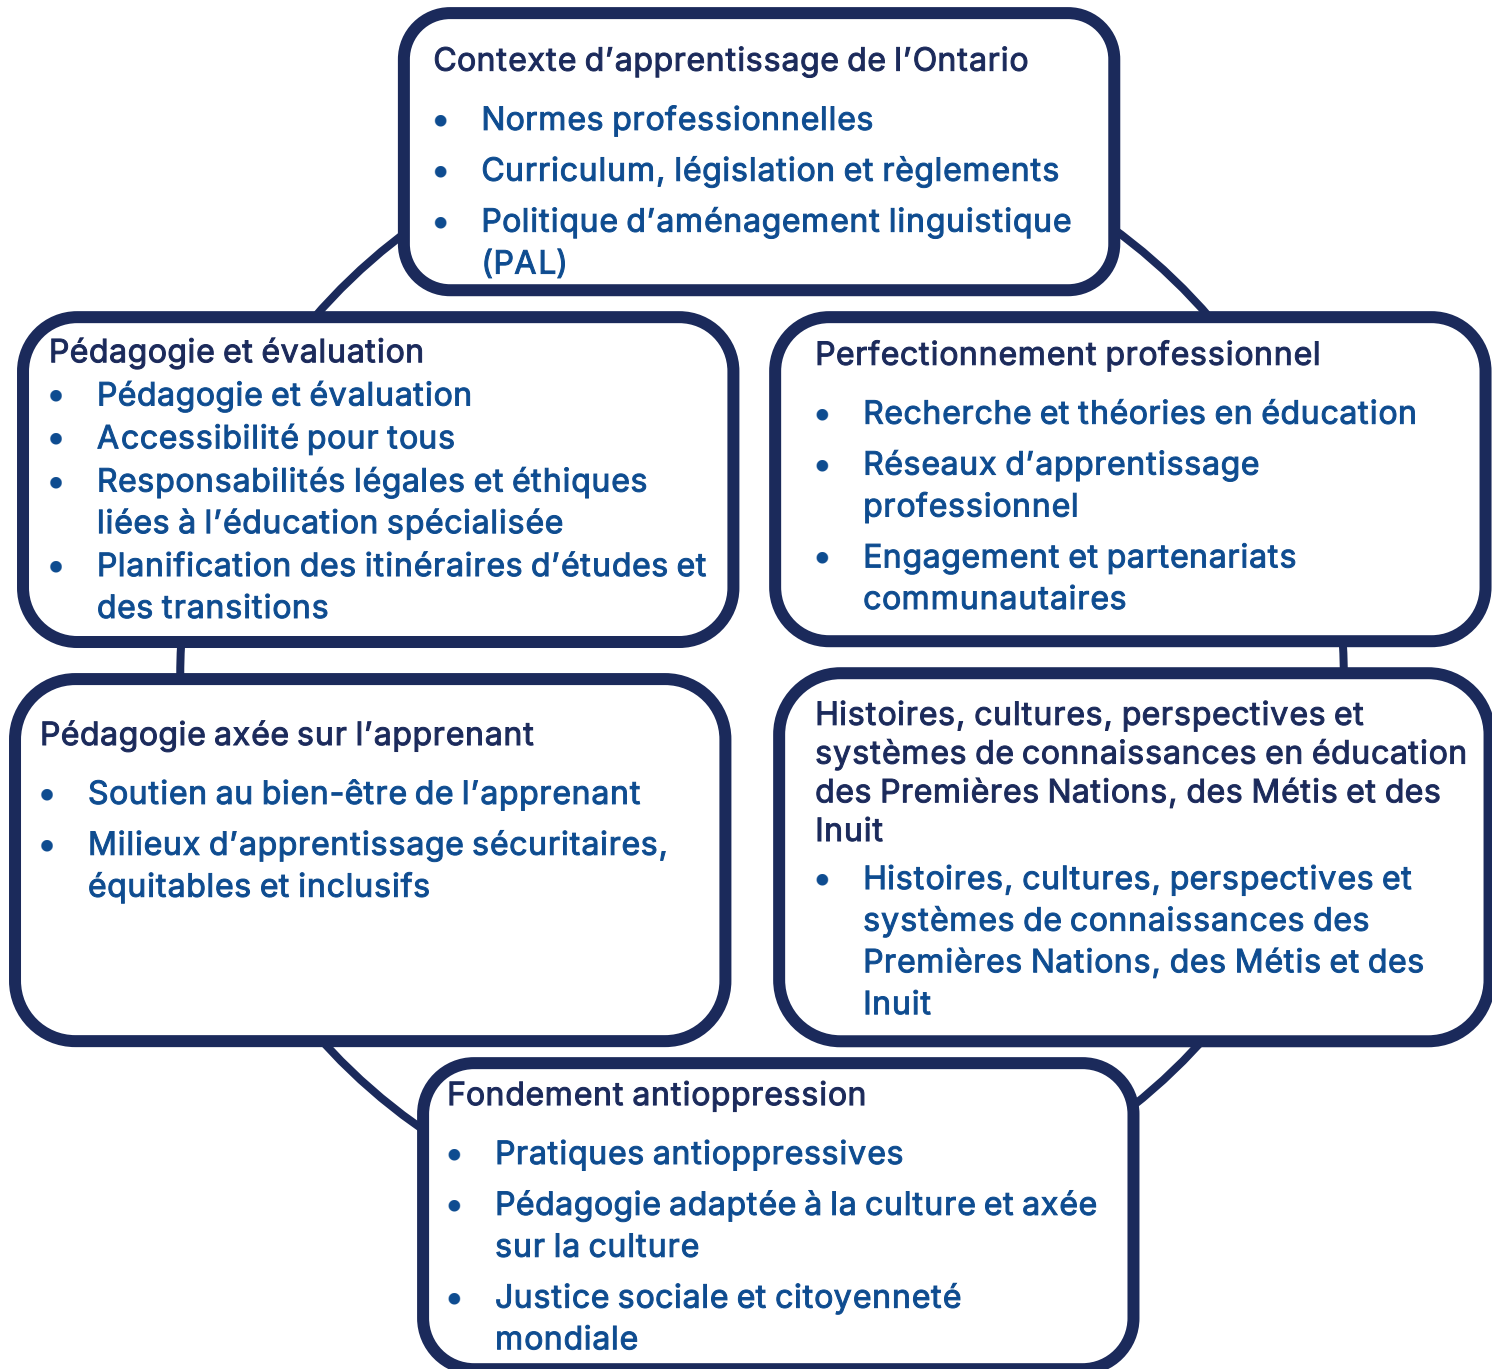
Contexte d’apprentissage de l’Ontario
- Normes professionnelles
- Curriculum, législation et règlements
- Politique d’aménagement linguistique (PAL)

Pédagogie et évaluation
- Pédagogie et évaluation
- Accessibilité pour tous
- Responsabilités légales et éthiques liées à l’éducation spécialisée
- Planification des itinéraires d’études et des transitions

Perfectionnement professionnel
- Recherche et théories en éducation
- Réseaux d’apprentissage professionnel
- Engagement et partenariats communautaires

Pédagogie axée sur l’apprenant
- Soutien au bien-être de l’apprenant
- Milieux d’apprentissage sécuritaires, équitables et inclusifs

Histoires, cultures, perspectives et systèmes de connaissances en éducation des Premières Nations, des Métis et des Inuit
- Histoires, cultures, perspectives et systèmes de connaissances des Premières Nations, des Métis et des Inuit

Fondement antioppression
- Pratiques antioppressives
- Pédagogie adaptée à la culture et axée sur la culture
- Justice sociale et citoyenneté mondiale